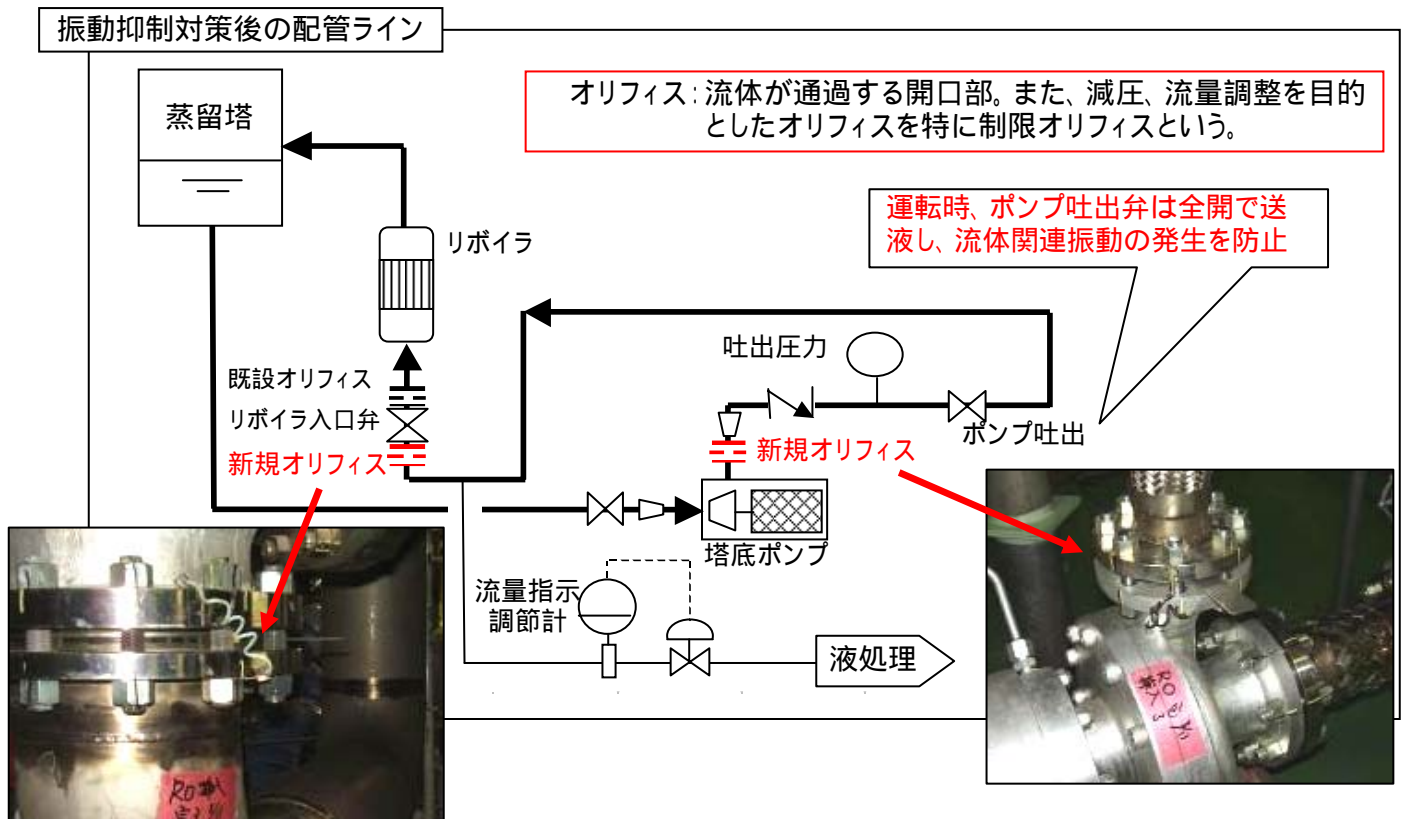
振動抑制対策後の配管ライン

オリフィス：流体が通過する開口部。また、減圧、流量調整を目的としたオリフィスを特に制限オリフィスという。

蒸留塔

リボイラ

運転時、ポンプ吐出弁は全開で送液し、流体関連振動の発生を防止

吐出圧力

既設オリフィス

リボイラ入口弁

新規オリフィス

新規オリフィス

ポンプ吐出

塔底ポンプ

流量指示調節計

液処理

RO 新 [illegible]

RO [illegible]